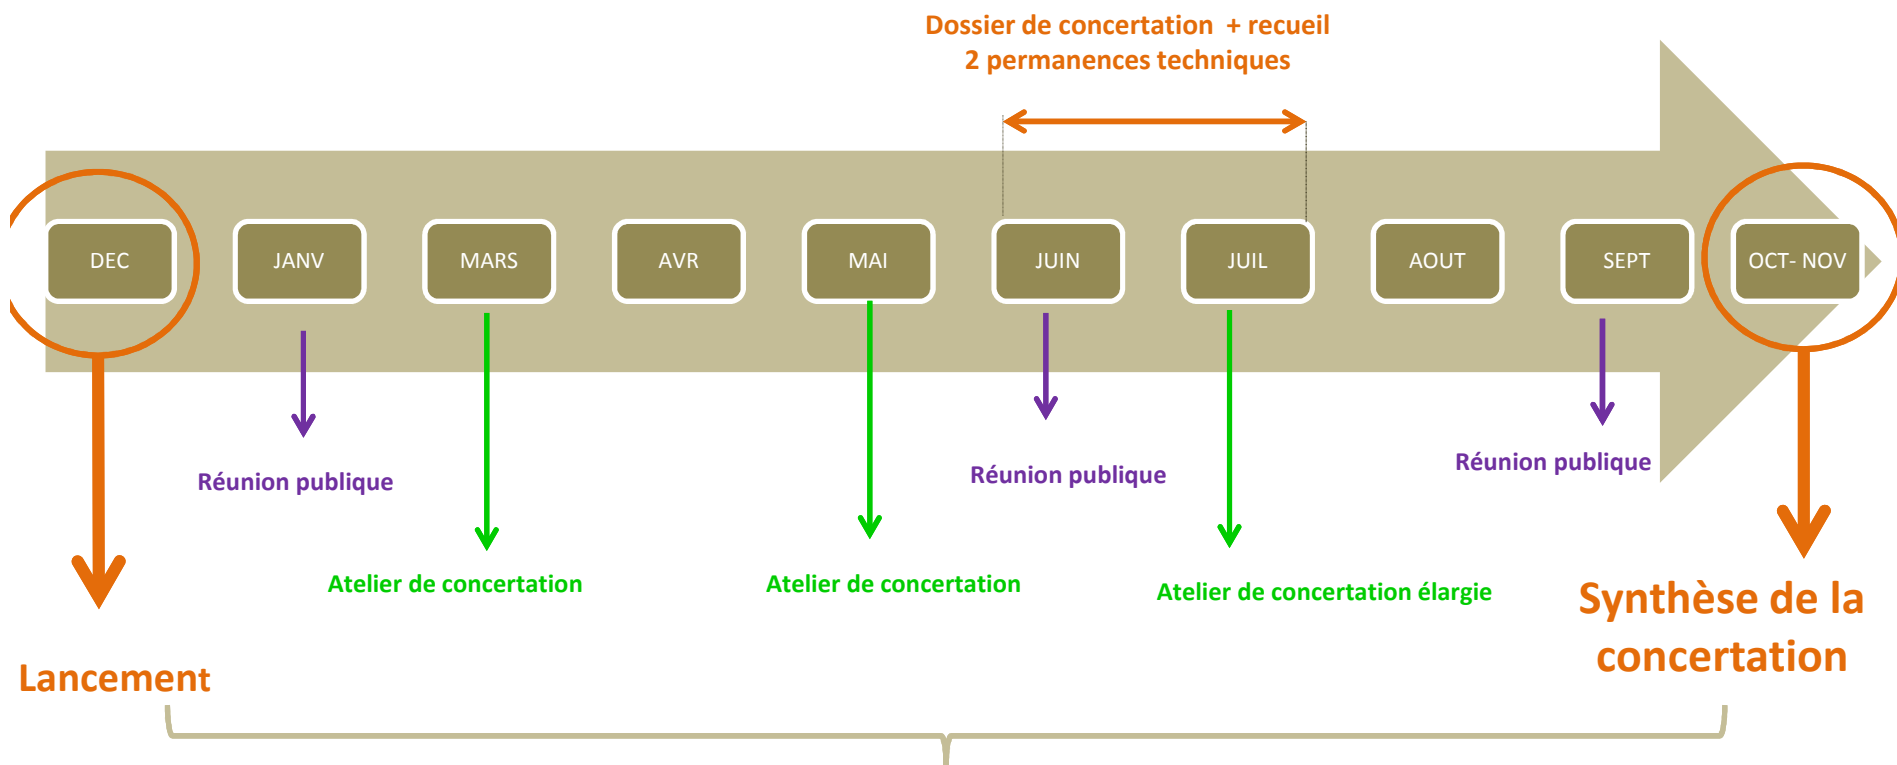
Dossier de concertation + recueil
2 permanences techniques

DEC

JANV

MARS

AVR

MAI

JUIN

JUIL

AOUT

SEPT

OCT- NOV

Réunion publique

Atelier de concertation

Atelier de concertation

Réunion publique

Atelier de concertation élargie

Réunion publique

Lancement

Synthèse de la concertation